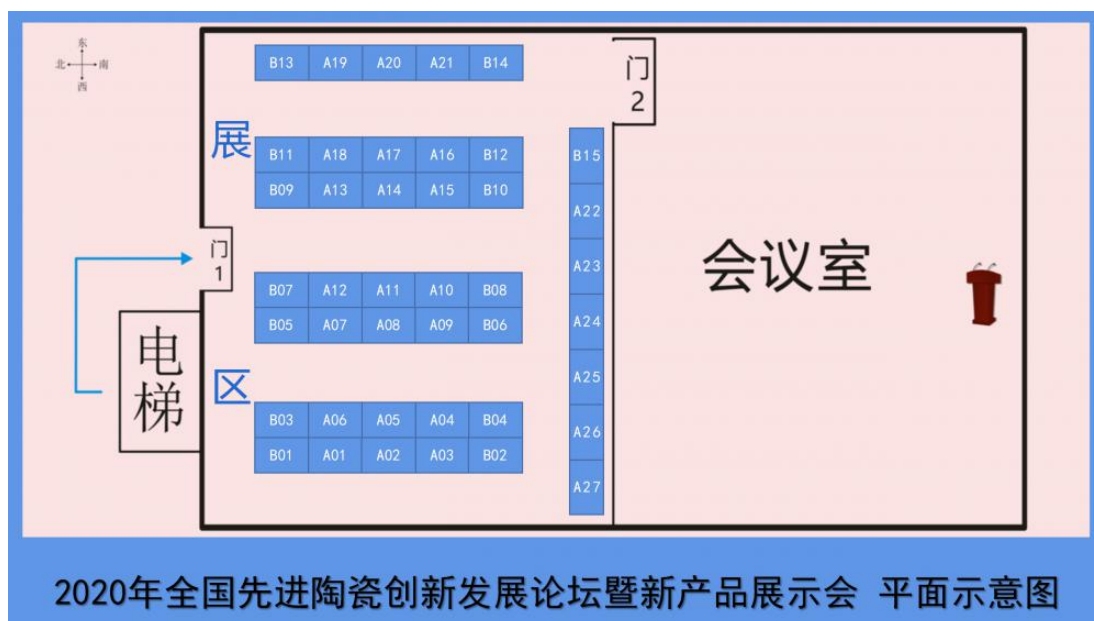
东
北 南
西

展

区

门
1

电
梯

| B13 | A19 | A20 | A21 | B14 |
|---|---|---|---|---|

| B11 | A18 | A17 | A16 | B12 |
|---|---|---|---|---|
| B09 | A13 | A14 | A15 | B10 |

| B07 | A12 | A11 | A10 | B08 |
|---|---|---|---|---|
| B05 | A07 | A08 | A09 | B06 |

| B03 | A06 | A05 | A04 | B04 |
|---|---|---|---|---|
| B01 | A01 | A02 | A03 | B02 |

B15
A22
A23
A24
A25
A26
A27

门
2

会议室

2020年全国先进陶瓷创新发展论坛暨新产品展示会 平面示意图